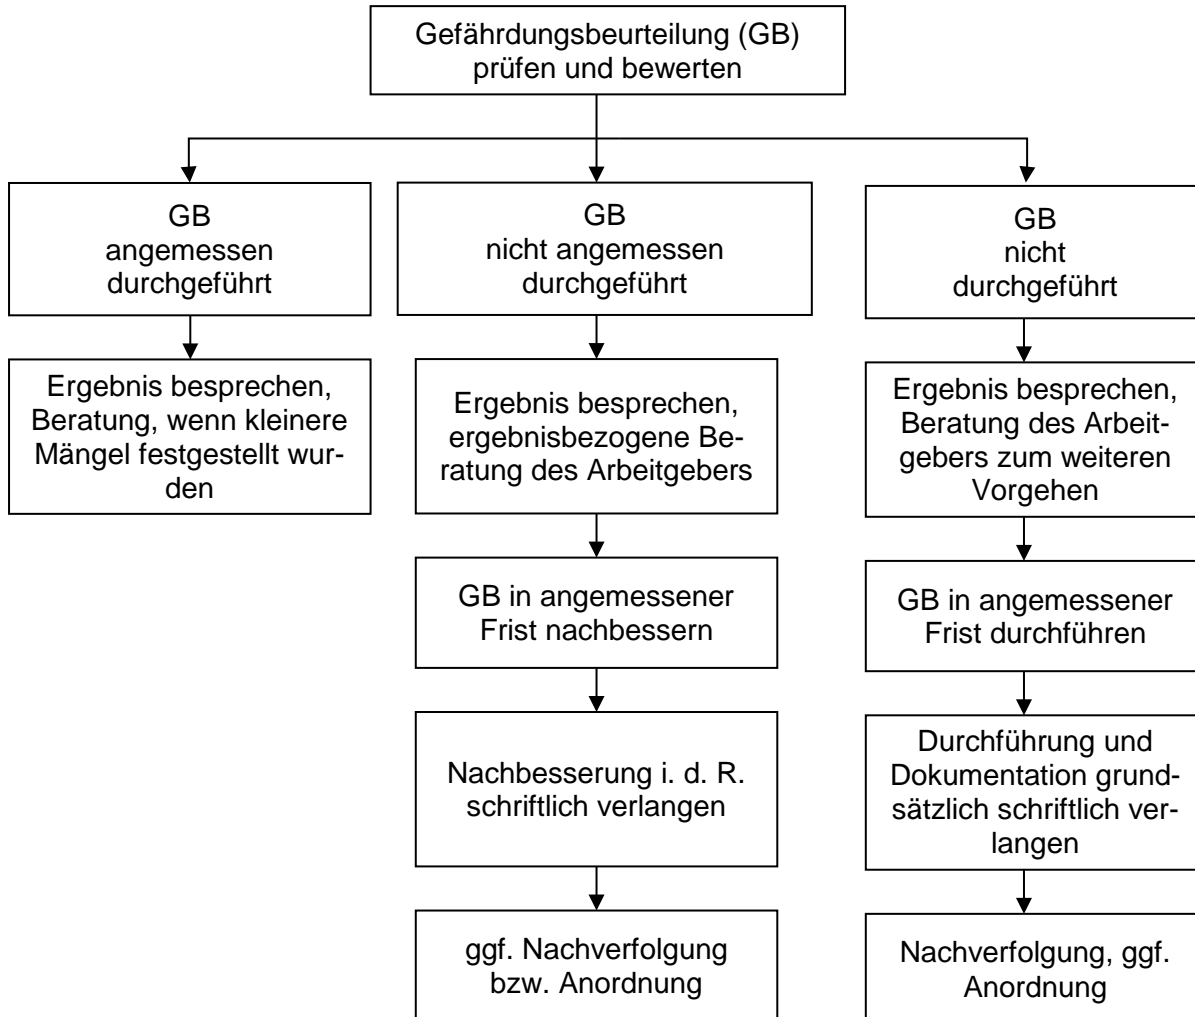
Gefährdungsbeurteilung (GB) prüfen und bewerten

GB angemessen durchgeführt

Ergebnis besprechen, Beratung, wenn kleinere Mängel festgestellt wurden

GB nicht angemessen durchgeführt

Ergebnis besprechen, ergebnisbezogene Beratung des Arbeitgebers

GB in angemessener Frist nachbessern

Nachbesserung i. d. R. schriftlich verlangen

ggf. Nachverfolgung bzw. Anordnung

GB nicht durchgeführt

Ergebnis besprechen, Beratung des Arbeitgebers zum weiteren Vorgehen

GB in angemessener Frist durchführen

Durchführung und Dokumentation grundsätzlich schriftlich verlangen

Nachverfolgung, ggf. Anordnung